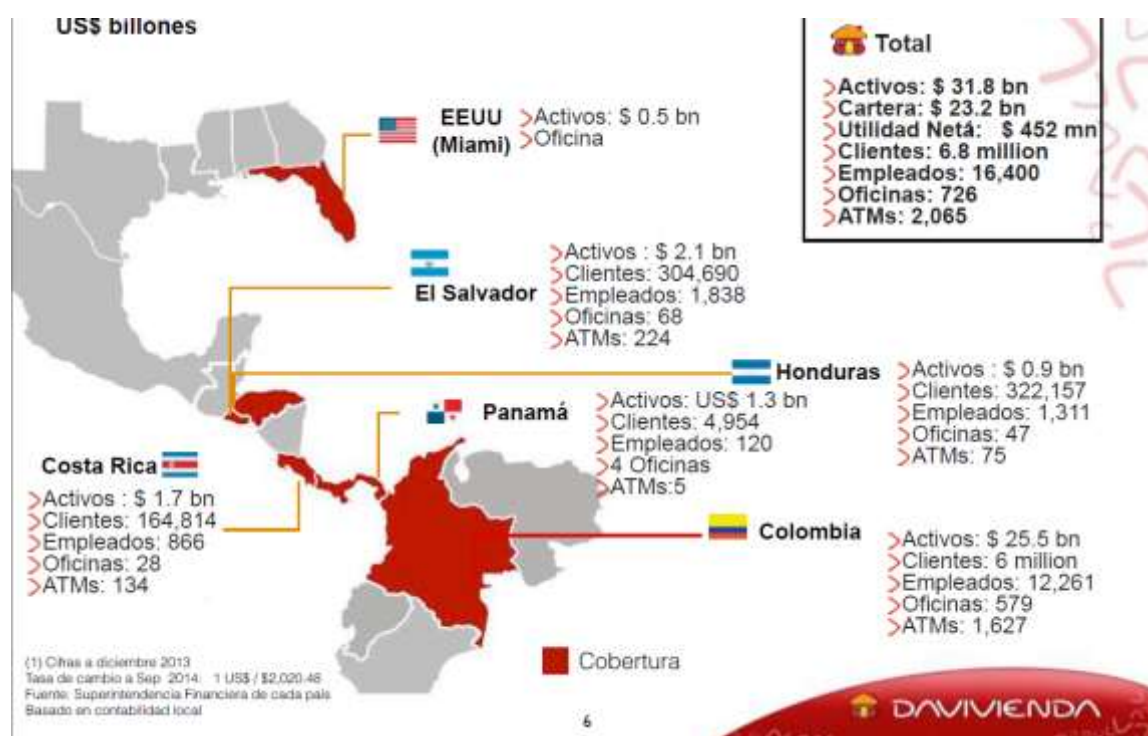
US$ billones

Total
>Activos: \$ 31.8 bn
>Cartera: \$ 23.2 bn
>Utilidad Netá: \$ 452 mn
>Clientes: 6.8 million
>Empleados: 16,400
>Oficinas: 726
>ATMs: 2,065

EEUU (Miami)
>Activos: \$ 0.5 bn
>Oficina

El Salvador
>Activos : \$ 2.1 bn
>Clientes: 304,690
>Empleados: 1,838
>Oficinas: 68
>ATMs: 224

Honduras
>Activos : \$ 0.9 bn
>Clientes: 322,157
>Empleados: 1,311
>Oficinas: 47
>ATMs: 75

Panamá
>Activos: US\$ 1.3 bn
>Clientes: 4,954
>Empleados: 120
>4 Oficinas
>ATMs:5

Costa Rica
>Activos : \$ 1.7 bn
>Clientes: 164,814
>Empleados: 866
>Oficinas: 28
>ATMs: 134

Colombia
>Activos: \$ 25.5 bn
>Clientes: 6 million
>Empleados: 12,261
>Oficinas: 579
>ATMs: 1,627

Cobertura

(1) Cifras a diciembre 2013
Tasa de cambio a Sep. 2014: 1 US\$ / \$2,020.46
Fuente: Superintendencia Financiera de cada país
Basado en contabilidad local

6

DAVIVIENDA